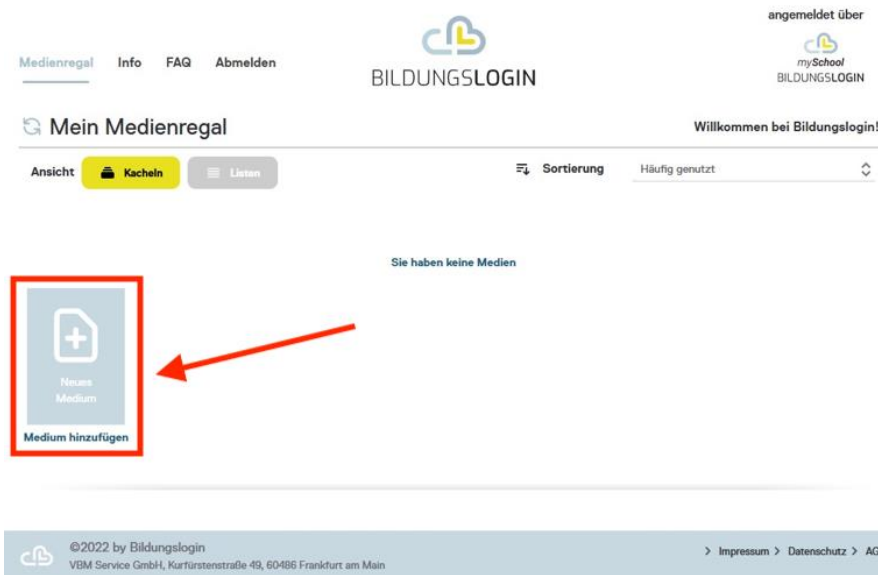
Medienregal Info FAQ Abmelden

BILDUNGSLOGIN

angemeldet über
mySchool
BILDUNGSLOGIN

Mein Medienregal

Willkommen bei Bildungslogin!

Ansicht Kacheln Listen

Sortierung Häufig genutzt

Sie haben keine Medien

Neues Medium

Medium hinzufügen

©2022 by Bildungslogin
VBM Service GmbH, Kurfürstenstraße 49, 60486 Frankfurt am Main

> Impressum > Datenschutz > AG